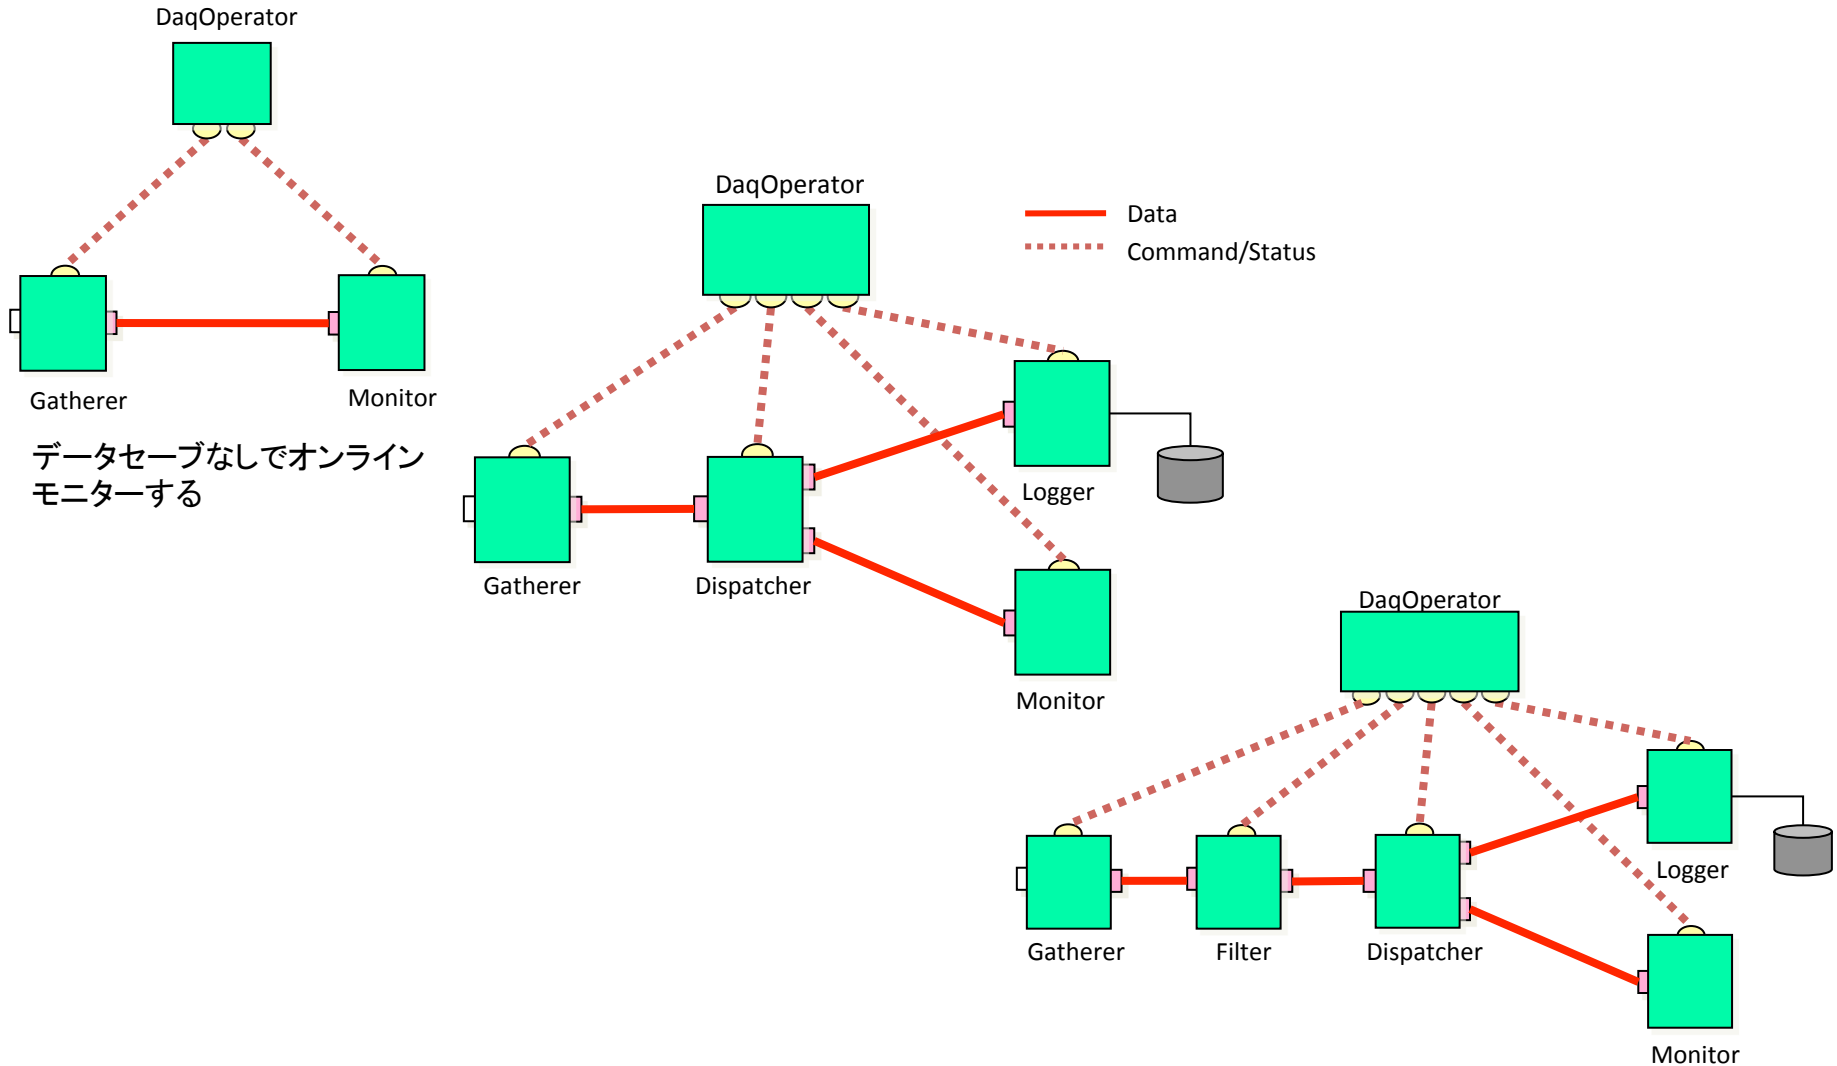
DaqOperator

Gatherer

Monitor

データセーブなしでオンラインモニターする

DaqOperator

Data

Command/Status

Logger

Gatherer

Dispatcher

Monitor

DaqOperator

Logger

Gatherer

Filter

Dispatcher

Monitor